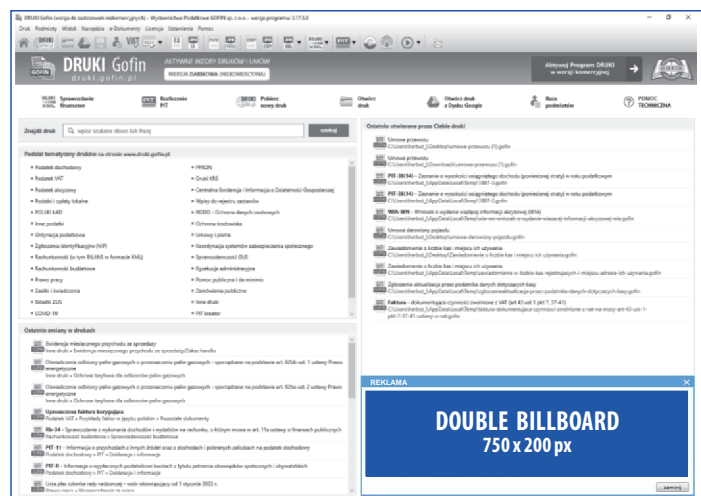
DRUKI Gofin (wersja do zastosowań niekomercyjnych) - Wydawnictwo Podatkowe GOFIN sp. z o.o. - wersja programu: 3.17.5.0

Druk Podmioty Widok Narzędzia e-Dokumenty Licencja Ustawienia Pomoc

DRUKI Gofin
druki.gofin.pl

AKTYWNE WZORY DRUKÓW I UMÓW
WERSJA DARMOWA (NIEKOMERCYJNA)

Aktywuj Program DRUKI w wersji komercyjnej

Sprawozdanie finansowe
Rozliczenie PIT
Pobierz nowy druk
Otwórz druk
Otwórz druk z Dysku Google
Baza podmiotów
POMOC TECHNICZNA

Znajdź druk
wpisz szukane słowo lub frazę
szukaj

Podział tematyczny druków na stronie www.druki.gofin.pl

Podatek dochodowy
Podatek VAT
Podatek akcyzowy
Podatki i opłaty lokalne
ROLNICTWO
Inne podatki
Ordynacja podatkowa
Zgłoszenia identyfikacyjne (NIP)
Rachunkowość (w tym BILANS w formacie XML)
Rachunkowość budżetowa
Prawo pracy
Zasiłki i świadczenia
Składki ZUS
COVID-19
PFRON
Druki KRS
Centralna Ewidencja i Informacja o Działalności Gospodarczej
Wpisy do rejestru zastawów
RODO - Ochrona danych osobowych
Ochrona środowiska
Umowy i pisma
Koordynacja systemów zabezpieczenia społecznego
Sprawozdawczość GUS
Egzekucja administracyjna
Pomoc publiczna i de minimis
Zamówienia publiczne
Inne druki
PIT kreator

Ostatnie zmiany w drukach

Ewidencja miesięcznego przychodu ze sprzedaży
Inne druki » Ewidencja miesięcznego przychodu ze sprzedaży/Zakup handlu
Oświadczenie odbiorcy paliw gazowych o przeznaczeniu paliw gazowych - sporządzane na podstawie art. 62ba ust. 1 ustawy Prawo energetyczne
Inne druki » Ochrona taryfowa dla odbiorców paliw gazowych
Oświadczenie odbiorcy paliw gazowych o przeznaczeniu paliw gazowych - sporządzane na podstawie art. 62ba ust. 2 ustawy Prawo energetyczne
Inne druki » Ochrona taryfowa dla odbiorców paliw gazowych
Uproszczona faktura korygująca
Podatek VAT » Przykłady faktur w języku polskim » Przesłanie dokumentu
Rb-34 - Sprawozdanie z wykonania dochodów i wydatków na rachunku, o którym mowa w art. 11a ustawy o finansach publicznych
Rachunkowość budżetowa » Sprawozdawczość budżetowa
PIT-11 - Informacja o przychodach z innych źródeł oraz o dochodach i pobranych zaliczkach na podatek dochodowy
Podatek dochodowy » PIT » Deklaracje i informacje
PIT-R - Informacja o wypłaconych podatnikowi kwotach z tytułu pełnienia obowiązków społecznych i obywatelskich
Podatek dochodowy » PIT » Deklaracje i informacje
Lista płac zdarzenia nadobowiązkowej w roku obowiązującej od 1 stycznia 2022 r.
Prawo pracy » Wynagrodzenia za pracę

Ostatnio otwierane przez Ciebie druki

Umowa przewozu
C:\Users\herbut_l\Desktop\umowa-przewozu (1).gofin
Umowa przewozu
C:\Users\herbut_l\Downloads\umowa-przewozu (1).gofin
PIT-38(14) - Zeznanie o wysokości osiągniętego dochodu (poniesionej straty) w roku podatkowym
C:\Users\herbut_l\AppData\Local\Temp\3887-2.gofin
PIT-38(14) - Zeznanie o wysokości osiągniętego dochodu (poniesionej straty) w roku podatkowym
C:\Users\herbut_l\AppData\Local\Temp\3887-2.gofin
WIA-WH - Wniosek o wydanie wiążącej informacji akcyzowej (WIA)
C:\Users\herbut_l\AppData\Local\Temp\wniosek-o-wydanie-wiazacej-informacji-akcyzowej-wia.gofin
Umowa darowizny pojazdu
C:\Users\herbut_l\Desktop\umowa-darowizny-pojazdu.gofin
Zawiadomienie o liczbie kas i miejscu ich używania
C:\Users\herbut_l\Desktop\Zawiadomienie o liczbie kas i miejscu ich używania.gofin
Zawiadomienie o liczbie kas i miejscu ich używania
C:\Users\herbut_l\AppData\Local\Temp\zawiadomienie-o-liczbie-kas-rejestrujacych-i-miejscu-adresie-ich-uzywania.gofin
Zgłoszenie aktualizacja przez podatnika danych dotyczących kasy
C:\Users\herbut_l\AppData\Local\Temp\zgloszenie-aktualizacja-przez-podatnika-danych-dotyczacych-kasy.gofin
Faktura - dokumentacja czynności zwolnionej z VAT (art 43 ust 1 pkt 7, 37-41)
C:\Users\herbut_l\AppData\Local\Temp\faktura-dokumentujaca-czynnosci-zwolnione-z-vat-na-mocy-art-43-ust-1-pkt-7-37-41-ustawy-o-vat.gofin

REKLAMA
DOUBLE BILLBOARD
750 x 200 px
zamknij